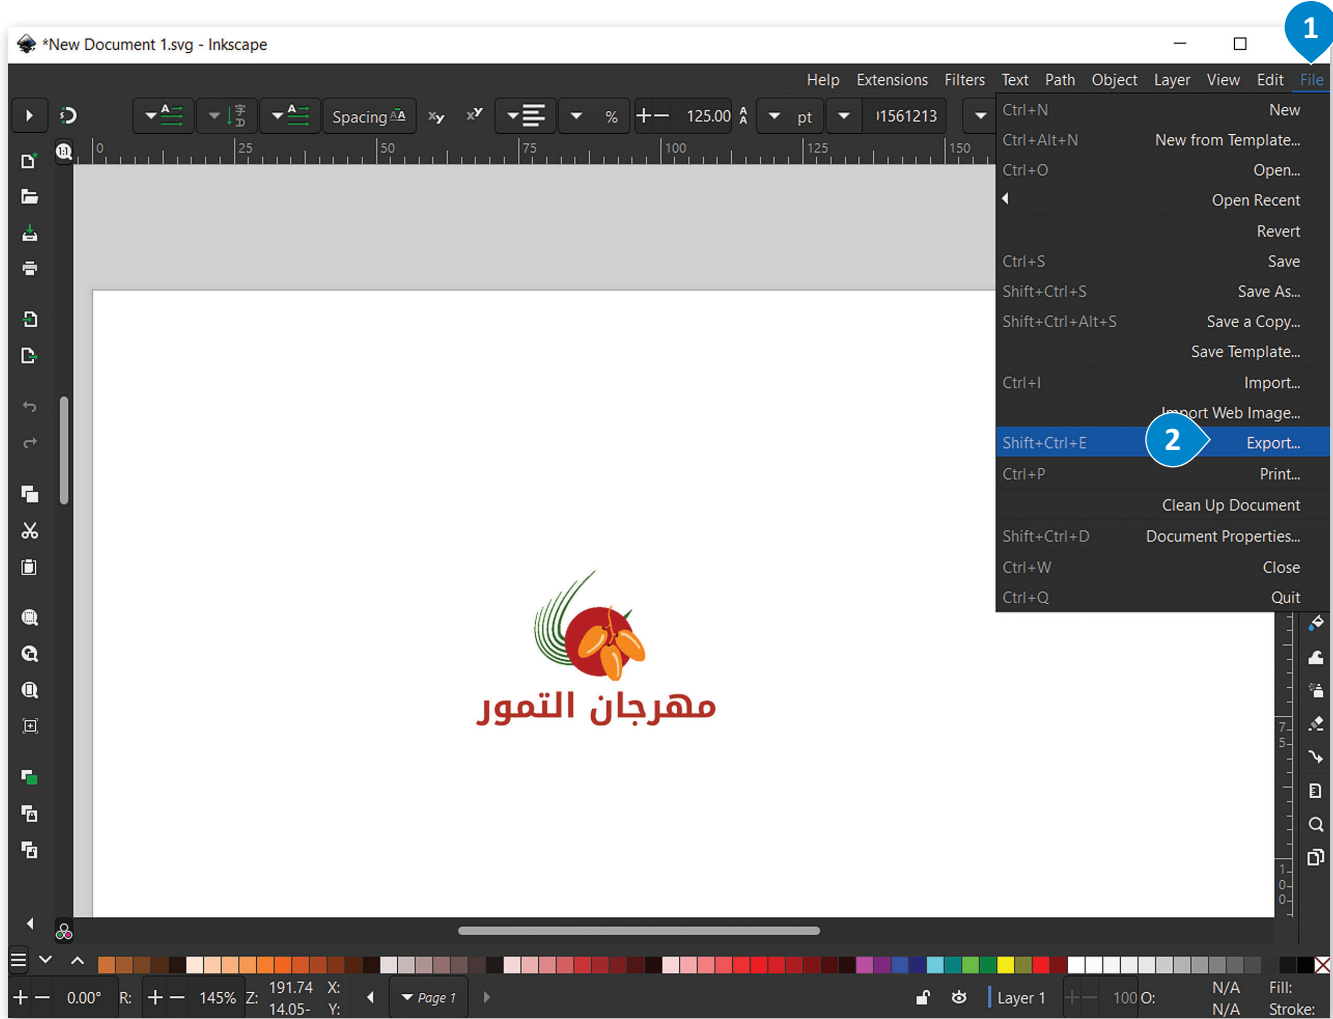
*New Document 1.svg - Inkscape

1

Help Extensions Filters Text Path Object Layer View Edit File

Spacing

% 125.00 pt l1561213

0 25 50 75 100 125 150

| Ctrl+N | New |
|---|---|
| Ctrl+Alt+N | New from Template... |
| Ctrl+O | Open... |
| | Open Recent |
| | Revert |
| Ctrl+S | Save |
| Shift+Ctrl+S | Save As... |
| Shift+Ctrl+Alt+S | Save a Copy... |
| | Save Template... |
| Ctrl+I | Import... |
| | Import Web Image... |
| Shift+Ctrl+E | Export... |
| Ctrl+P | Print... |
| | Clean Up Document |
| Shift+Ctrl+D | Document Properties... |
| Ctrl+W | Close |
| Ctrl+Q | Quit |

2

مهرجان التمور

0.00° R: 145% Z: 191.74 14.05- X: Y: Page 1 Layer 1 100 O: N/A N/A Fill: Stroke: